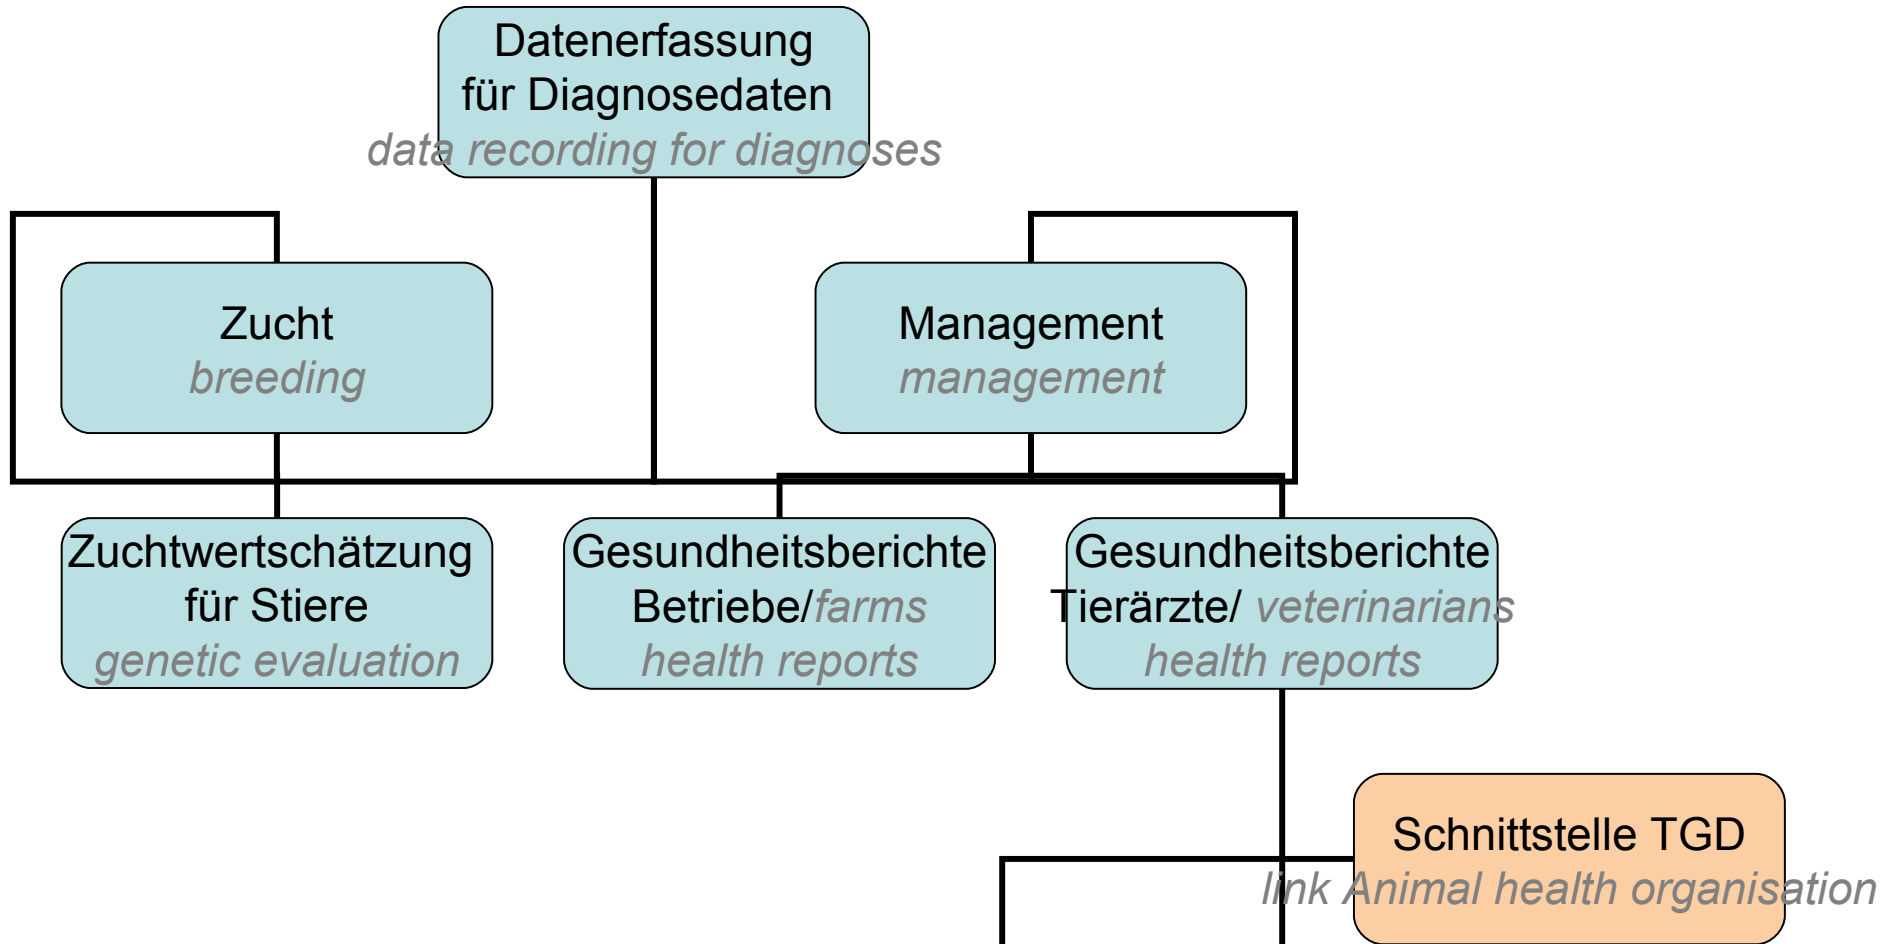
Datenerfassung für Diagnosedaten
data recording for diagnoses

Zucht
breeding

Management
management

Zuchtwertschätzung für Stiere
genetic evaluation

Gesundheitsberichte Betriebe/farms
health reports

Gesundheitsberichte Tierärzte/ veterinarians
health reports

Schnittstelle TGD
link Animal health organisation